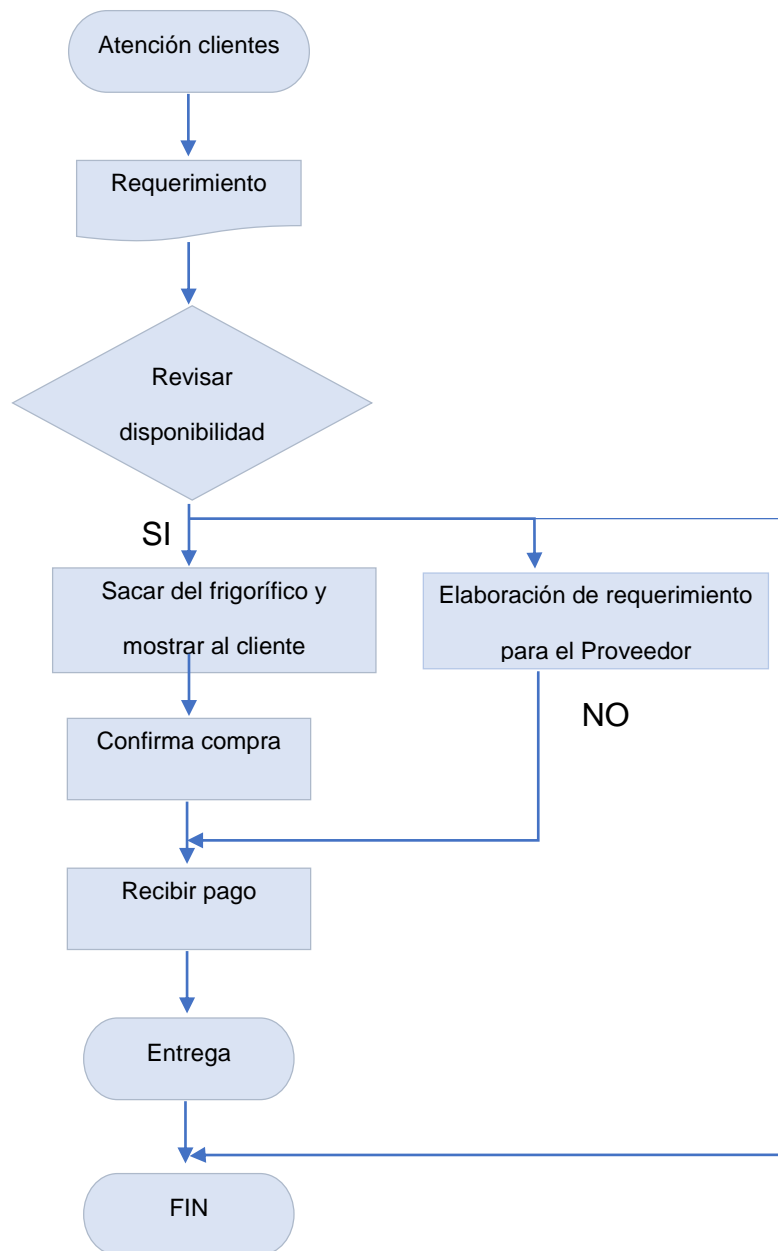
Atención clientes

Requerimiento

Revisar disponibilidad

SI

Sacar del frigorífico y mostrar al cliente

Elaboración de requerimiento para el Proveedor

NO

Confirma compra

Recibir pago

Entrega

FIN